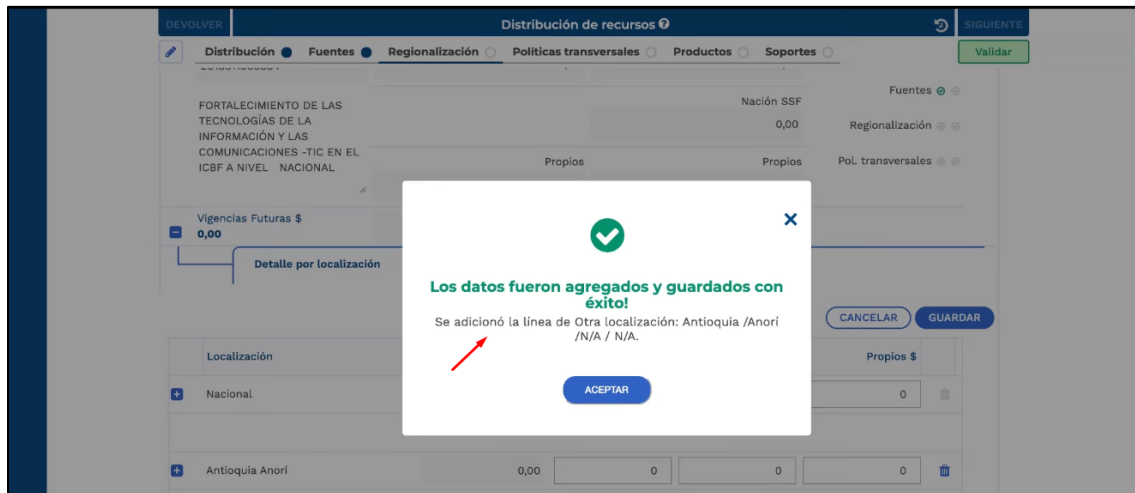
DEVOLVER
Distribución de recursos
SIGUIENTE

Distribución
Fuentes
Regionalización
Políticas transversales
Productos
Soportes
Validar

FORTALECIMIENTO DE LAS TECNOLOGÍAS DE LA INFORMACIÓN Y LAS COMUNICACIONES -TIC EN EL ICBF A NIVEL NACIONAL

Nación SSF
0,00
Propios
Propios

Fuentes
Regionalización
Pol. transversales

Vigencias Futuras $
0,00

Detalle por localización

Los datos fueron agregados y guardados con éxito!
Se adicionó la línea de Otra localización: Antioquia /Anorí /N/A / N/A.
ACEPTAR

CANCELAR
GUARDAR

Localización
Propios $
Nacional
0
Antioquia Anorí
0,00
0
0
0